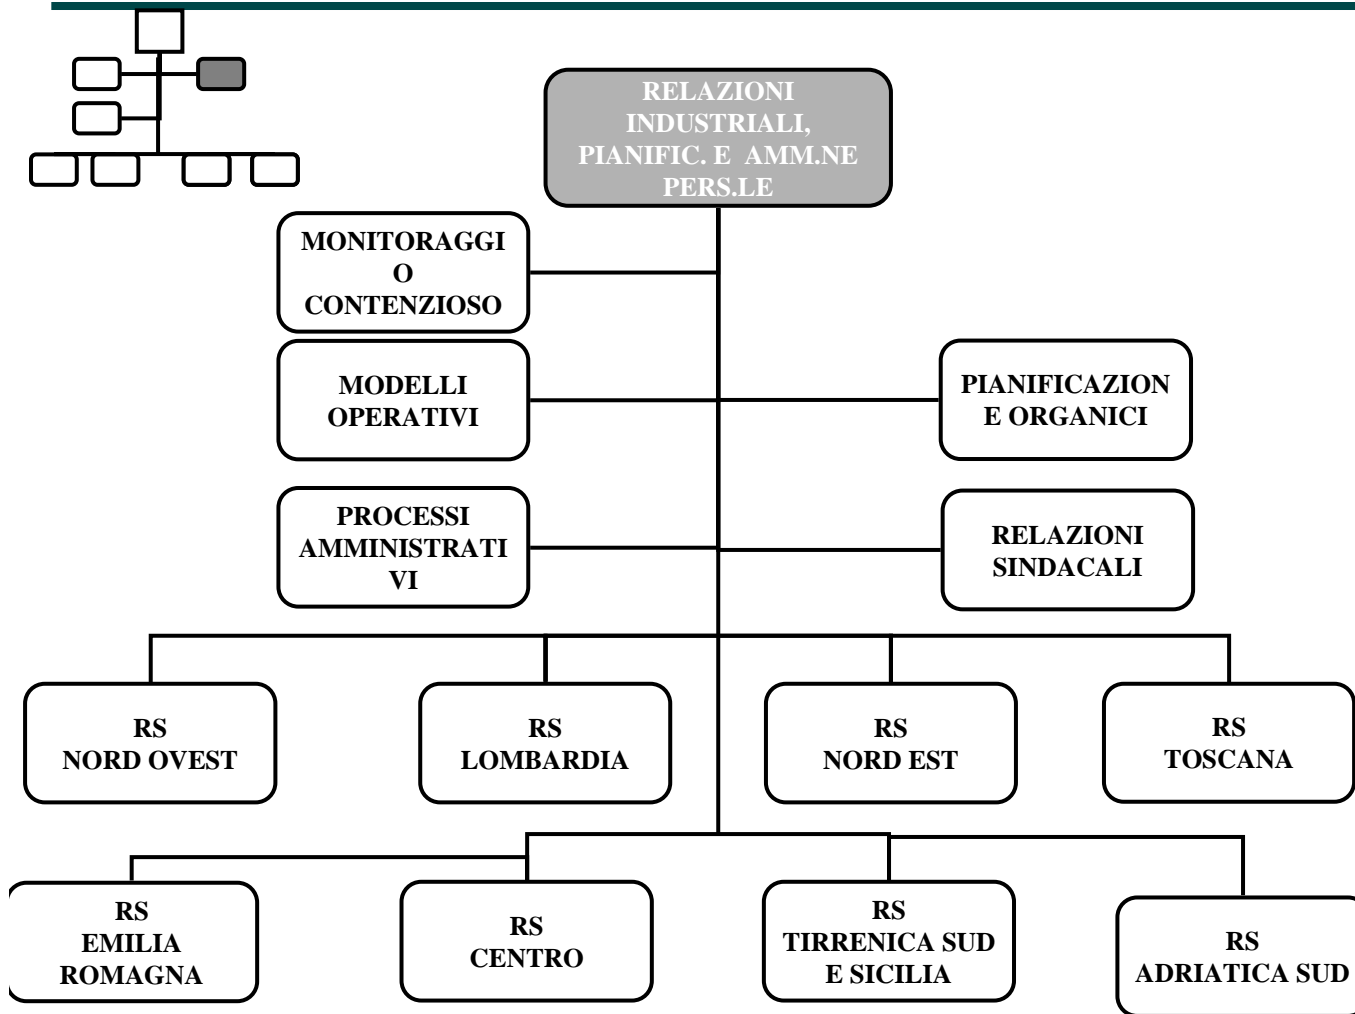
RELAZIONI INDUSTRIALI, PIANIFIC. E AMM.NE PERS.LE

MONITORAGGIO CONTENZIOSO

MODELLI OPERATIVI

PIANIFICAZIONE ORGANICI

PROCESSI AMMINISTRATIVI

RELAZIONI SINDACALI

RS NORD OVEST

RS LOMBARDIA

RS NORD EST

RS TOSCANA

RS EMILIA ROMAGNA

RS CENTRO

RS TIRRENICA SUD E SICILIA

RS ADRIATICA SUD